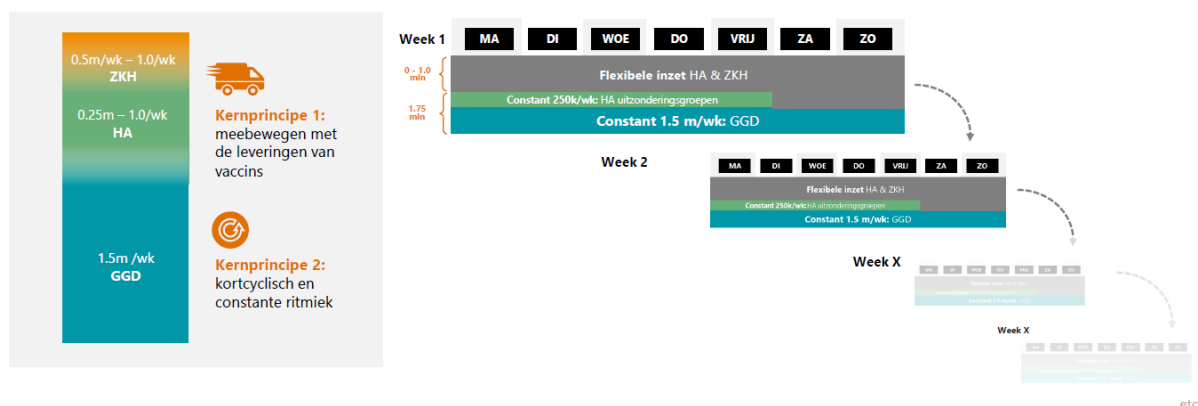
0.5m/wk – 1.0/wk
ZKH

0.25m – 1.0/wk
HA

1.5m /wk
GGD

Kernprincipe 1:
meebewegen met de leveringen van vaccins

Kernprincipe 2:
kortcyclisch en constante ritmiek

Week 1

| MA | DI | WOE | DO | VRIJ | ZA | ZO |
|---|---|---|---|---|---|---|

0 - 1.0 mln
Flexibele inzet HA & ZKH

1.75 mln
Constant 250k/wk: HA uitzonderingsgroepen
Constant 1.5 m/wk: GGD

Week 2

| MA | DI | WOE | DO | VRIJ | ZA | ZO |
|---|---|---|---|---|---|---|

Flexibele inzet HA & ZKH
Constant 250k/wk: HA uitzonderingsgroepen
Constant 1.5 m/wk: GGD

Week X

| MA | DI | WOE | DO | VRIJ | ZA | ZO |
|---|---|---|---|---|---|---|

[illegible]
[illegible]
Constant 1.5 m/wk: GGD

Week X

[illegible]

etc